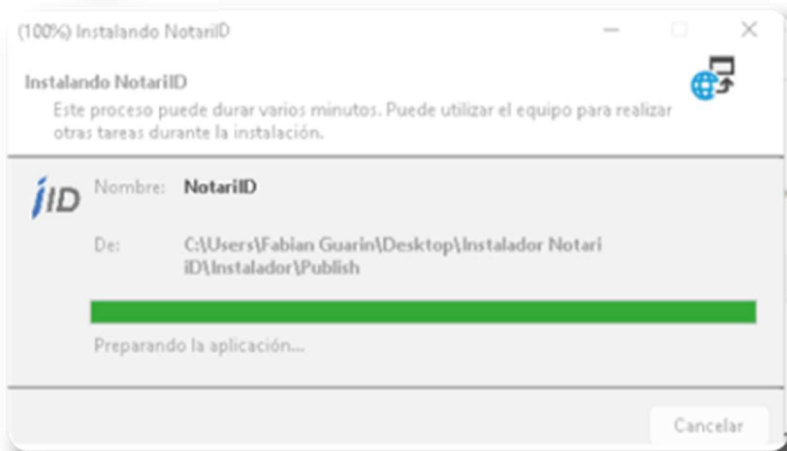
(100%) Instalando NotariID

Instalando NotariID

Este proceso puede durar varios minutos. Puede utilizar el equipo para realizar otras tareas durante la instalación.

iD

Nombre: NotariID

De: C:\Users\Fabian Guarin\Desktop\Instalador Notari iD\Instalador\Publish

Preparando la aplicación...

Cancelar